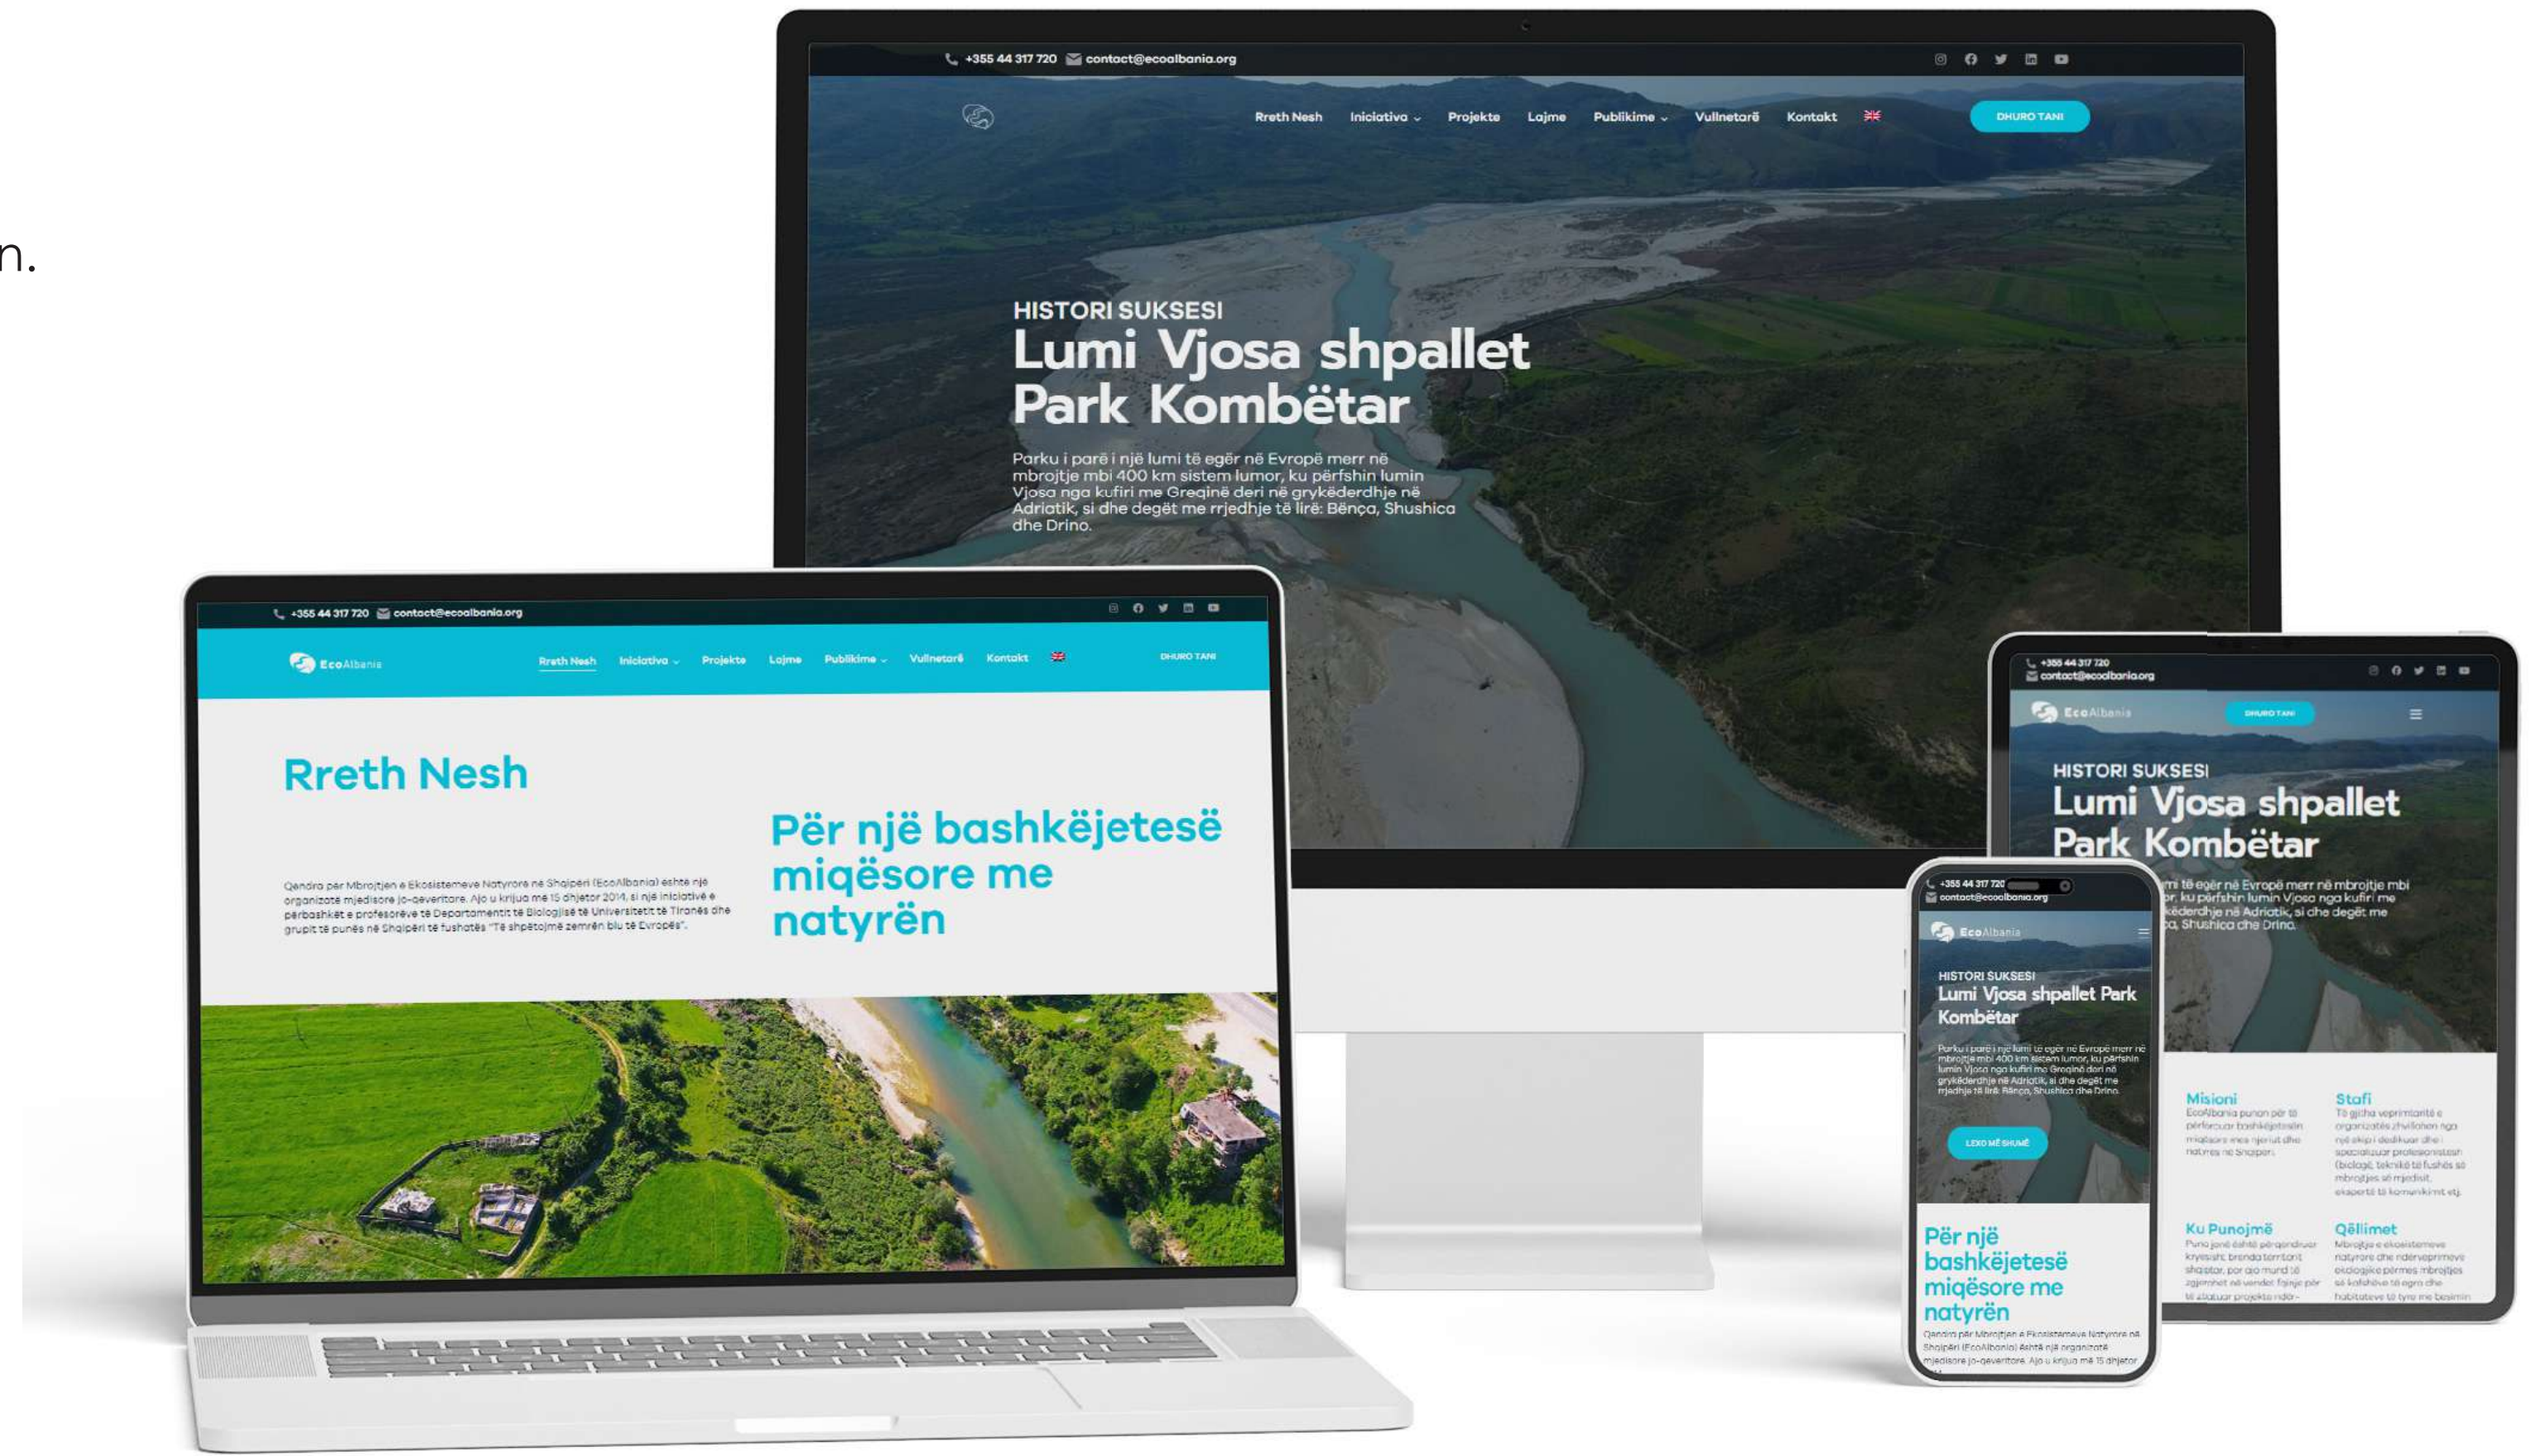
n.

+355 44 317 720 contact@ecoalbania.org

Rreth Nesh Iniciativa Projekte Lajme Publikime Vullnetarë Kontakt

DHURO TANI

HISTORI SUKSESI

Lumi Vjosa shpallet Park Kombëtar

Parku i parë i një lumi të egër në Evropë merr në mbrojtje mbi 400 km sistem lumor, ku përfshin lumin Vjosa nga kufiri me Greqinë deri në grykëderdhje në Adriatik, si dhe degët me rrjedhje të lirë: Bënça, Shushica dhe Drino.

+355 44 317 720 contact@ecoalbania.org

EcoAlbania

Rreth Nesh Iniciativa Projekte Lajme Publikime Vullnetarë Kontakt

DHURO TANI

Rreth Nesh

Qendra për Mbrojtjen e Ekosistemeve Natyrore në Shqipëri (EcoAlbania) është një organizatë mjedisore jo-qeveritare. Ajo u krijua më 15 dhjetor 2014, si një iniciativë e përbashkët e profesorëve të Departamentit të Biologjisë të Universitetit të Tiranës dhe grupit të punës në Shqipëri të fushatës "Të shpëtojmë zemrën blu të Evropës".

Për një bashkëjetesë miqësore me natyrën

+355 44 317 720 contact@ecoalbania.org

EcoAlbania

DHURO TANI

HISTORI SUKSESI

Lumi Vjosa shpallet Park Kombëtar

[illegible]mi të egër në Evropë merr në mbrojtje mbi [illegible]r, ku përfshin lumin Vjosa nga kufiri me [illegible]këderdhje në Adriatik, si dhe degët me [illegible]a, Shushica dhe Drino.

Misioni
EcoAlbania punon për të përforcuar bashkëjetesën miqësore mes njeriut dhe natyrës në Shqipëri.

Stafi
Të gjitha veprimtaritë e organizatës zhvillohen nga një ekip i dedikuar dhe i specializuar profesionistësh (biologë, teknikë të fushës së mbrojtjes së mjedisit, ekspertë të komunikimit etj.

Ku Punojmë
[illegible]

Qëllimet
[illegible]

+355 44 317 720
contact@ecoalbania.org

EcoAlbania

HISTORI SUKSESI

Lumi Vjosa shpallet Park Kombëtar

Parku i parë i një lumi të egër në Evropë merr në mbrojtje mbi 400 km sistem lumor, ku përfshin lumin Vjosa nga kufiri me Greqinë deri në grykëderdhje në Adriatik, si dhe degët me rrjedhje të lirë: Bënça, Shushica dhe Drino.

LEXO MË SHUMË

Për një bashkëjetesë miqësore me natyrën

Qendra për Mbrojtjen e Ekosistemeve Natyrore në Shqipëri (EcoAlbania) është një organizatë mjedisore jo-qeveritare. Ajo u krijua më 15 dhjetor